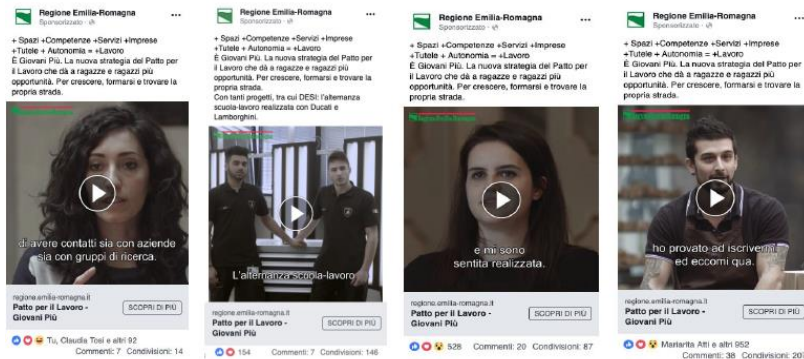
Regione Emilia-Romagna
Sponsorizzato

+ Spazi +Competenze +Servizi +Imprese +Tutele + Autonomia = +Lavoro
È Giovani Più. La nuova strategia del Patto per il Lavoro che dà a ragazze e ragazzi più opportunità. Per crescere, formarsi e trovare la propria strada.

di avere contatti sia con aziende sia con gruppi di ricerca.

regione.emilia-romagna.it
Patto per il Lavoro - Giovani Più
SCOPRI DI PIÙ

Tu, Claudia Tosi e altri 92
Commenti: 7 Condivisioni: 14

Regione Emilia-Romagna
Sponsorizzato

+ Spazi +Competenze +Servizi +Imprese +Tutele + Autonomia = +Lavoro
È Giovani Più. La nuova strategia del Patto per il Lavoro che dà a ragazze e ragazzi più opportunità. Per crescere, formarsi e trovare la propria strada.
Con tanti progetti, tra cui DESI: l'alternanza scuola-lavoro realizzata con Ducati e Lamborghini.

L'alternanza scuola-lavoro

regione.emilia-romagna.it
Patto per il Lavoro - Giovani Più
SCOPRI DI PIÙ

154 Commenti: 7 Condivisioni: 146

Regione Emilia-Romagna
Sponsorizzato

+ Spazi +Competenze +Servizi +Imprese +Tutele + Autonomia = +Lavoro
È Giovani Più. La nuova strategia del Patto per il Lavoro che dà a ragazze e ragazzi più opportunità. Per crescere, formarsi e trovare la propria strada.

e mi sono sentita realizzata.

regione.emilia-romagna.it
Patto per il Lavoro - Giovani Più
SCOPRI DI PIÙ

528 Commenti: 20 Condivisioni: 87

Regione Emilia-Romagna
Sponsorizzato

+ Spazi +Competenze +Servizi +Imprese +Tutele + Autonomia = +Lavoro
È Giovani Più. La nuova strategia del Patto per il Lavoro che dà a ragazze e ragazzi più opportunità. Per crescere, formarsi e trovare la propria strada.

ho provato ad iscrivermi ed eccomi qua.

regione.emilia-romagna.it
Patto per il Lavoro - Giovani Più
SCOPRI DI PIÙ

Mariarita Atti e altri 952
Commenti: 38 Condivisioni: 20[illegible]